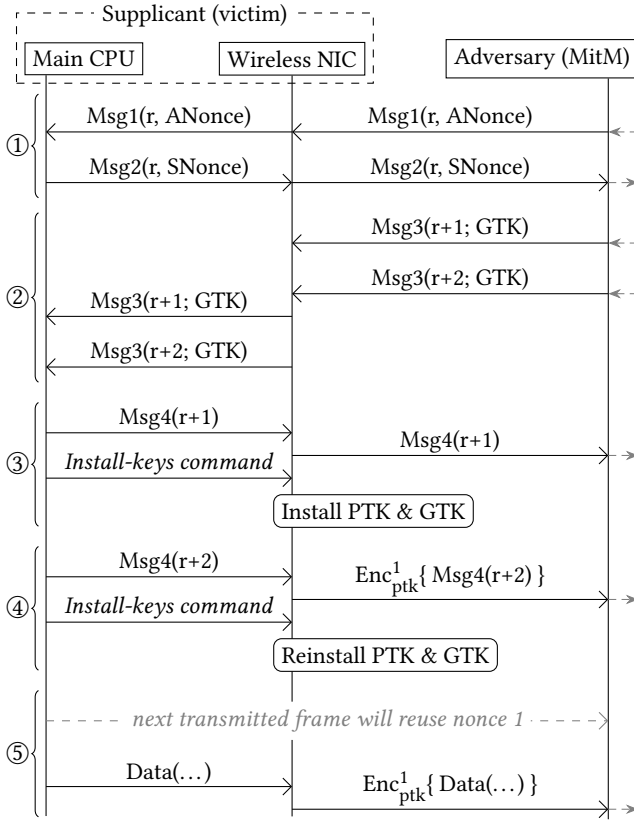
Supplicant (victim)

Main CPU

Wireless NIC

Adversary (MitM)

①

Msg1(r, ANonce)

Msg1(r, ANonce)

Msg2(r, SNonce)

Msg2(r, SNonce)

②

Msg3(r+1; GTK)

Msg3(r+2; GTK)

Msg3(r+1; GTK)

Msg3(r+2; GTK)

③

Msg4(r+1)

Msg4(r+1)

*Install-keys command*

Install PTK & GTK

④

Msg4(r+2)

$Enc^{1}_{ptk}$\{ Msg4(r+2) \}

*Install-keys command*

Reinstall PTK & GTK

⑤

*next transmitted frame will reuse nonce 1*

Data(…)

$Enc^{1}_{ptk}$\{ Data(…) \}